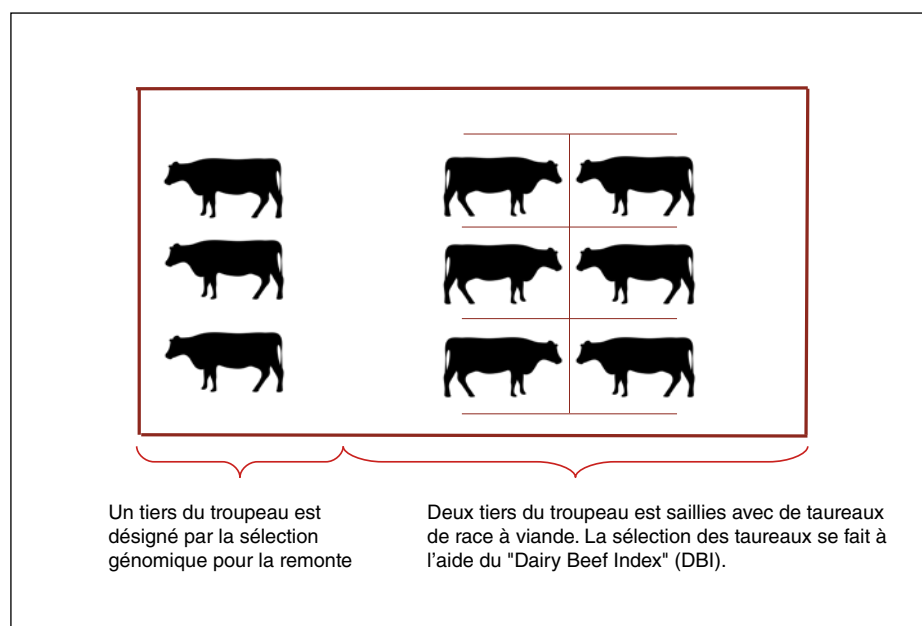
Un tiers du troupeau est désigné par la sélection génomique pour la remonte

Deux tiers du troupeau est saillies avec de taureaux de race à viande. La sélection des taureaux se fait à l’aide du "Dairy Beef Index" (DBI).